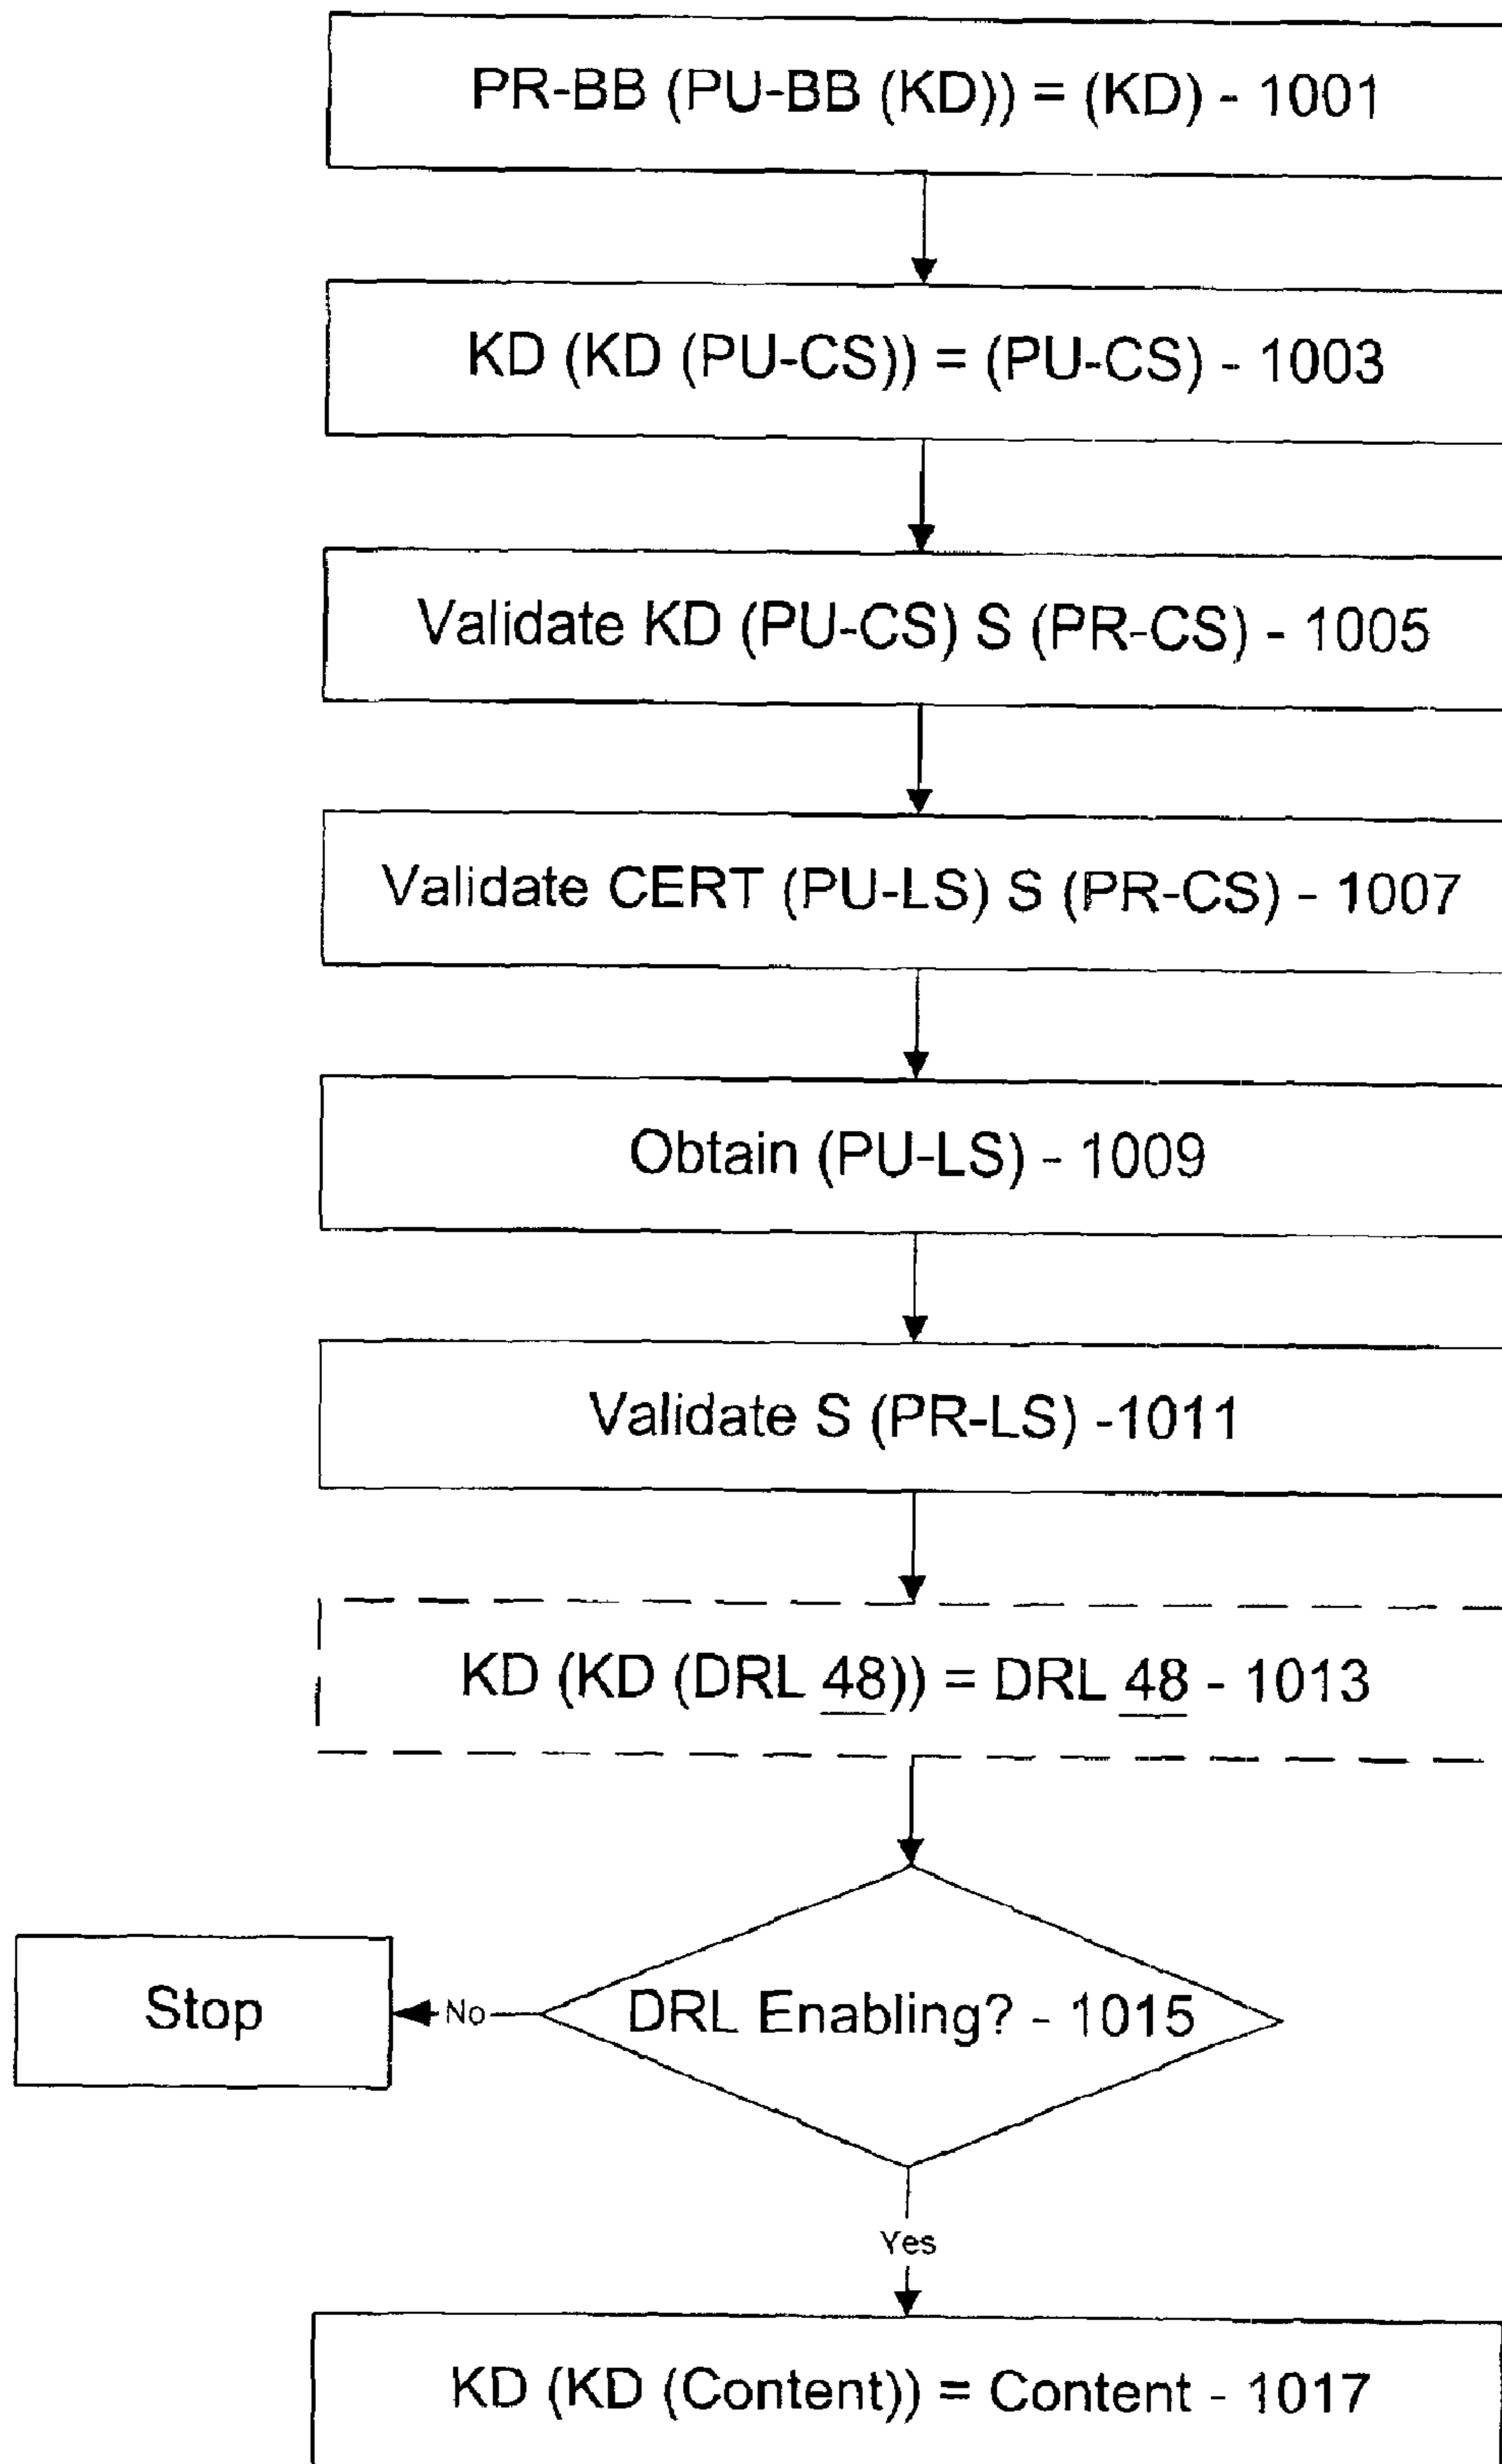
PR-BB (PU-BB (KD)) = (KD) - 1001

KD (KD (PU-CS)) = (PU-CS) - 1003

Validate KD (PU-CS) S (PR-CS) - 1005

Validate CERT (PU-LS) S (PR-CS) - 1007

Obtain (PU-LS) - 1009

Validate S (PR-LS) -1011

KD (KD (DRL 48)) = DRL 48 - 1013

Stop

No

DRL Enabling? - 1015

Yes

KD (KD (Content)) = Content - 1017